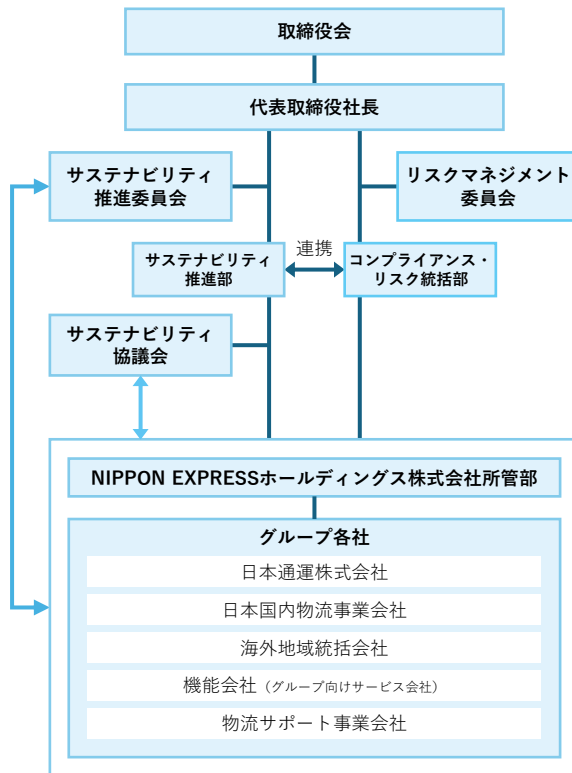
取締役会

代表取締役社長

サステナビリティ推進委員会

リスクマネジメント委員会

サステナビリティ推進部

連携

コンプライアンス・リスク統括部

サステナビリティ協議会

NIPPON EXPRESSホールディングス株式会社所管部

グループ各社

日本通運株式会社

日本国内物流事業会社

海外地域統括会社

機能会社（グループ向けサービス会社）

物流サポート事業会社